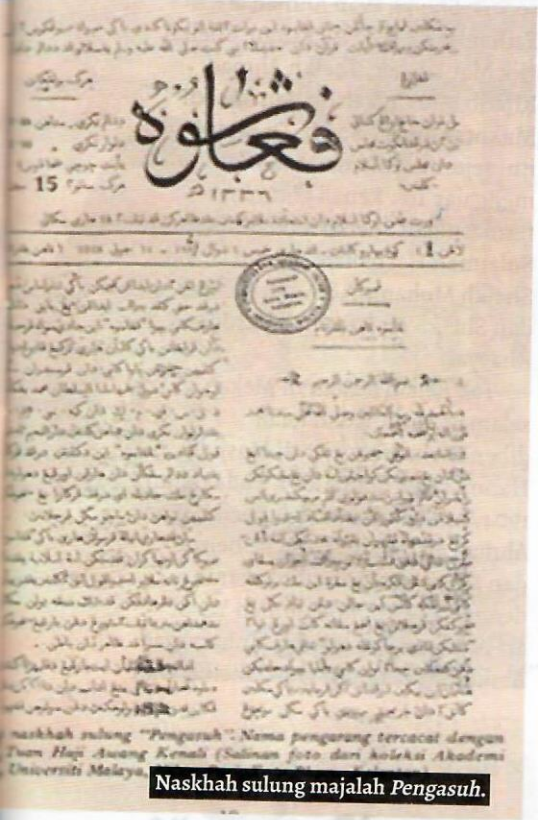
ڤغاسوه

١٣٣٦

15

بسم الله الرحمن الرحيم

naskhah sulung "Pengasuh". Nama pengarang tercacat dengan Tuan Haji Awang Kenali (Salinan foto dari koleksi Akademi Universiti Malaya

Naskhah sulung majalah Pengasuh.